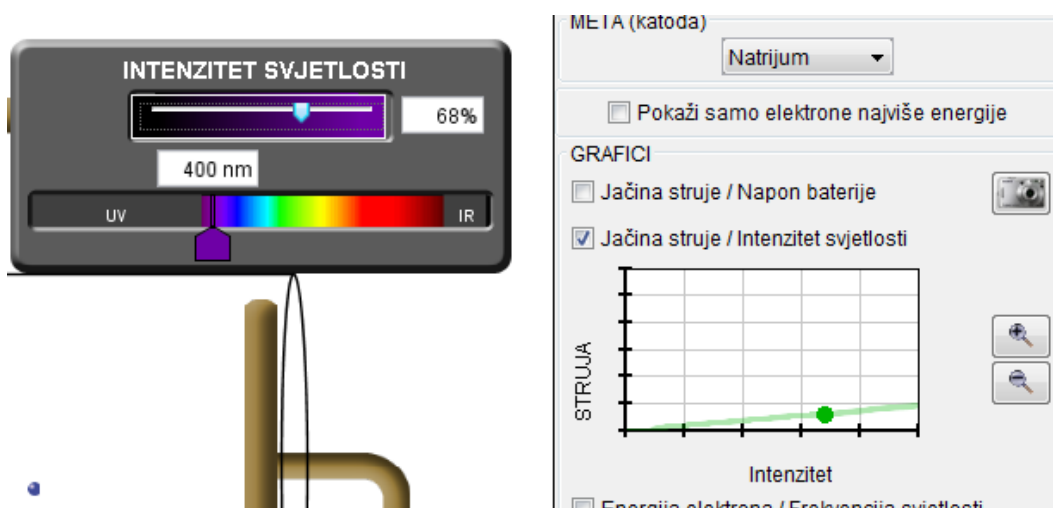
INTENZITET SVJETLOSTI

68%

400 nm

UV

IR

META (katoda)

Natrijum

Pokaži samo elektrone najviše energije

GRAFICI

Jačina struje / Napon baterije

Jačina struje / Intenzitet svjetlosti

STRUJA

Intenzitet

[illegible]